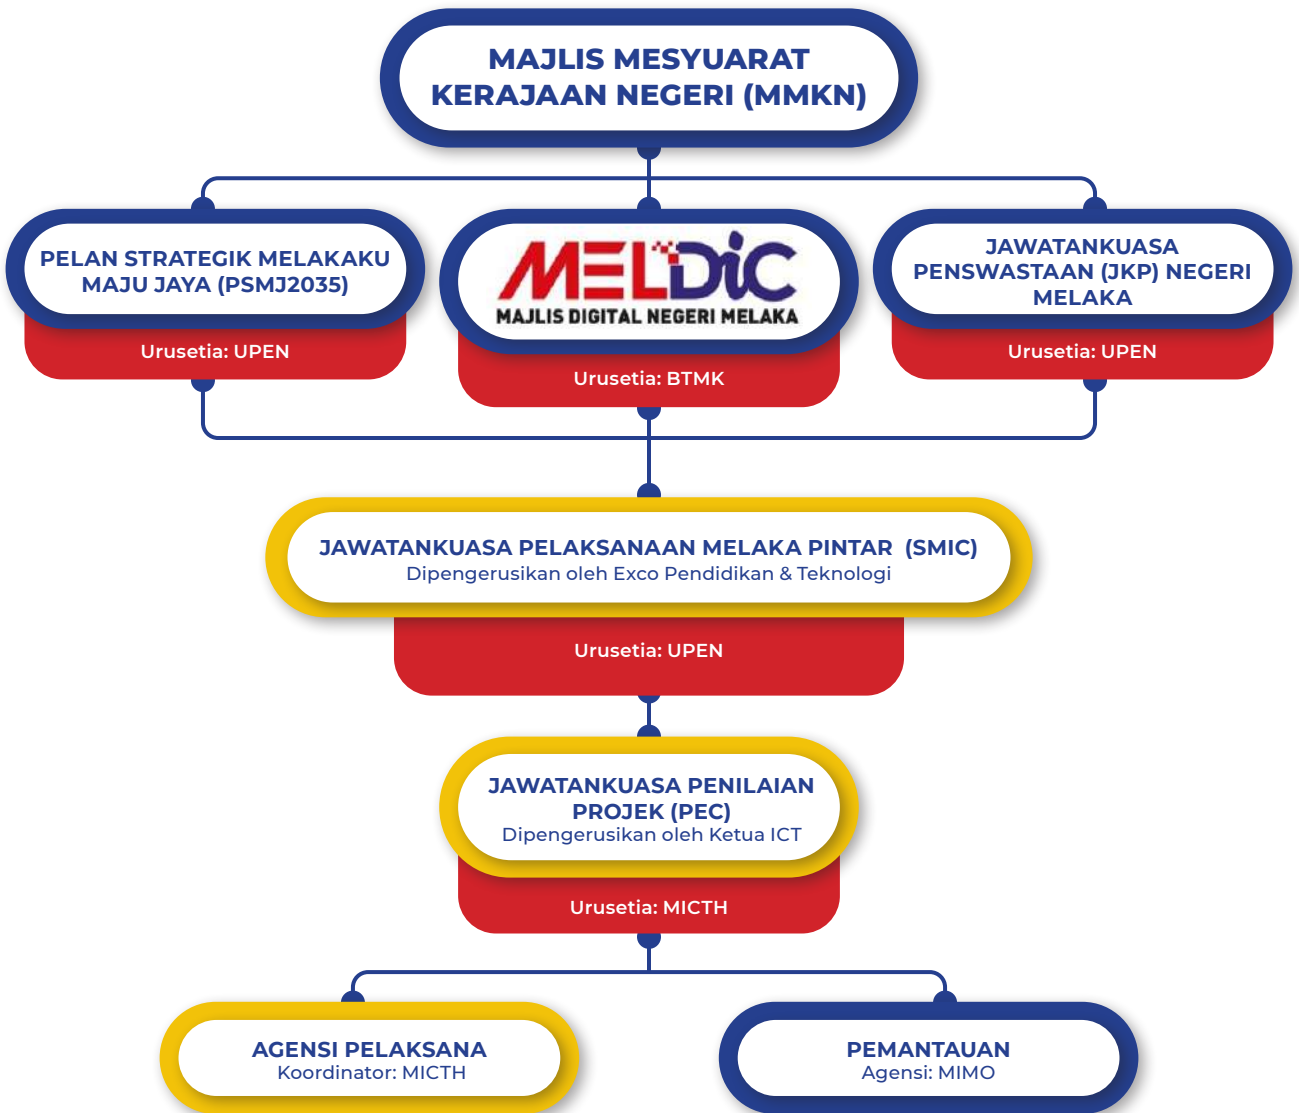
MAJLIS MESYUARAT KERAJAAN NEGERI (MMKN)

PELAN STRATEGIK MELAKAKU MAJU JAYA (PSMJ2035)

Urusetia: UPEN

MELDIC
MAJLIS DIGITAL NEGERI MELAKA

Urusetia: BTMK

JAWATANKUASA PENSWASTAAN (JKP) NEGERI MELAKA

Urusetia: UPEN

JAWATANKUASA PELAKSANAAN MELAKA PINTAR (SMIC)
Dipengerusikan oleh Exco Pendidikan & Teknologi

Urusetia: UPEN

JAWATANKUASA PENILAIAN PROJEK (PEC)
Dipengerusikan oleh Ketua ICT

Urusetia: MICTH

AGENSI PELAKSANA
Koordinator: MICTH

PEMANTAUAN
Agensi: MIMO